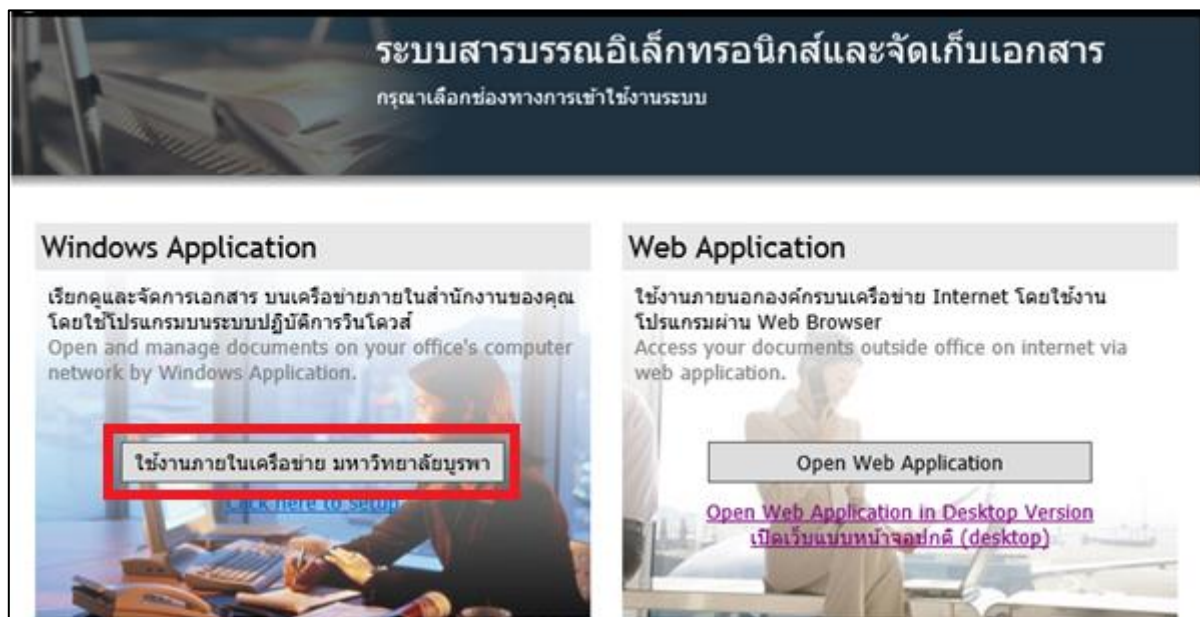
ระบบสารบรรณอิเล็กทรอนิกส์และจัดเก็บเอกสาร

กรุณาเลือกช่องทางการเข้าใช้งานระบบ

Windows Application

เรียกดูและจัดการเอกสาร บนเครือข่ายภายในสำนักงานของคุณ โดยใช้โปรแกรมบนระบบปฏิบัติการวินโดวส์

Open and manage documents on your office's computer network by Windows Application.

ใช้งานภายในเครือข่าย มหาวิทยาลัยบูรพา

Click here to setup

Web Application

ใช้งานภายนอกองค์กรบนเครือข่าย Internet โดยใช้งานโปรแกรมผ่าน Web Browser

Access your documents outside office on internet via web application.

Open Web Application

Open Web Application in Desktop Version

เปิดเว็บแบบหน้าจอปกติ (desktop)